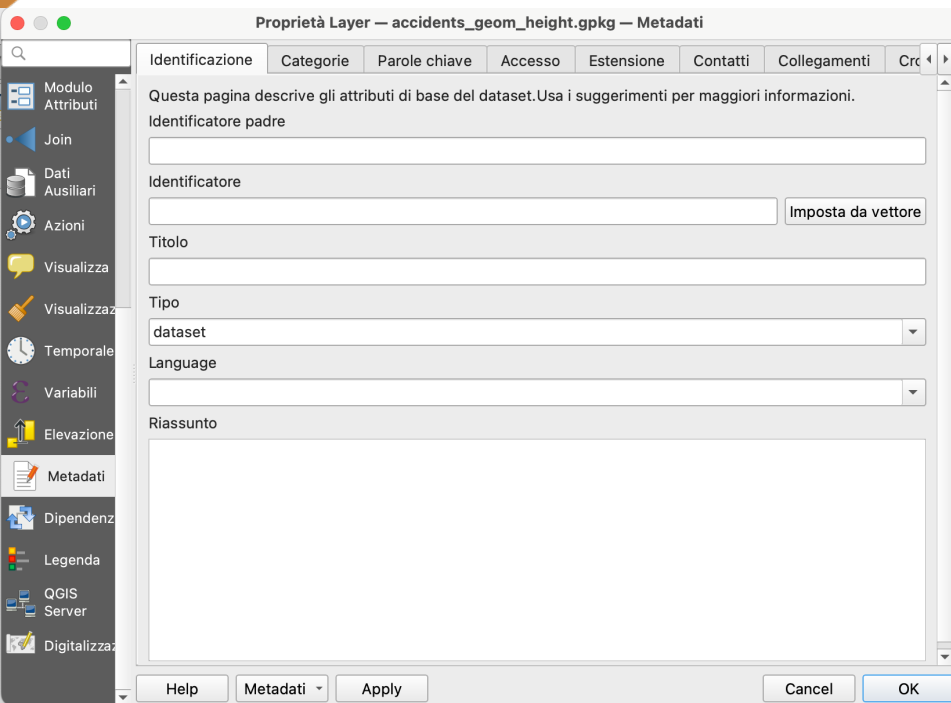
Proprietà Layer — accidents_geom_height.gpkg — Metadati

Modulo Attributi
Join
Dati Ausiliari
Azioni
Visualizza
Visualizzaz
Temporale
Variabili
Elevazione
Metadati
Dipendenz
Legenda
QGIS Server
Digitalizzaz

Identificazione | Categorie | Parole chiave | Accesso | Estensione | Contatti | Collegamenti | Cro

Questa pagina descrive gli attributi di base del dataset.Usa i suggerimenti per maggiori informazioni.

Identificatore padre

Identificatore

Imposta da vettore

Titolo

Tipo

dataset

Language

Riassunto

Help | Metadati | Apply | Cancel | OK